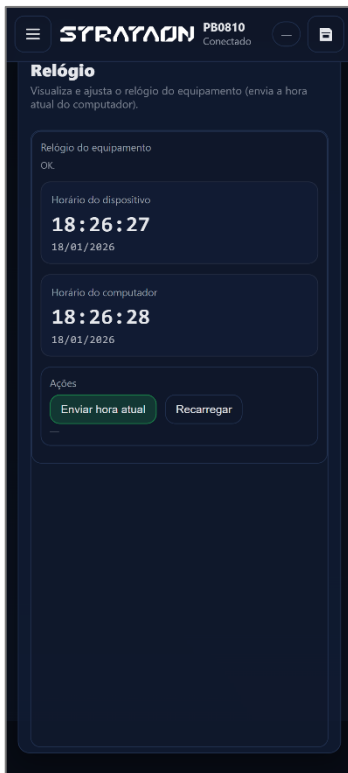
STRATAON PB0810 Conectado

—

Relógio

Visualiza e ajusta o relógio do equipamento (envia a hora atual do computador).

Relógio do equipamento

OK.

Horário do dispositivo

18:26:27

18/01/2026

Horário do computador

18:26:28

18/01/2026

Ações

Enviar hora atual

Recarregar

—